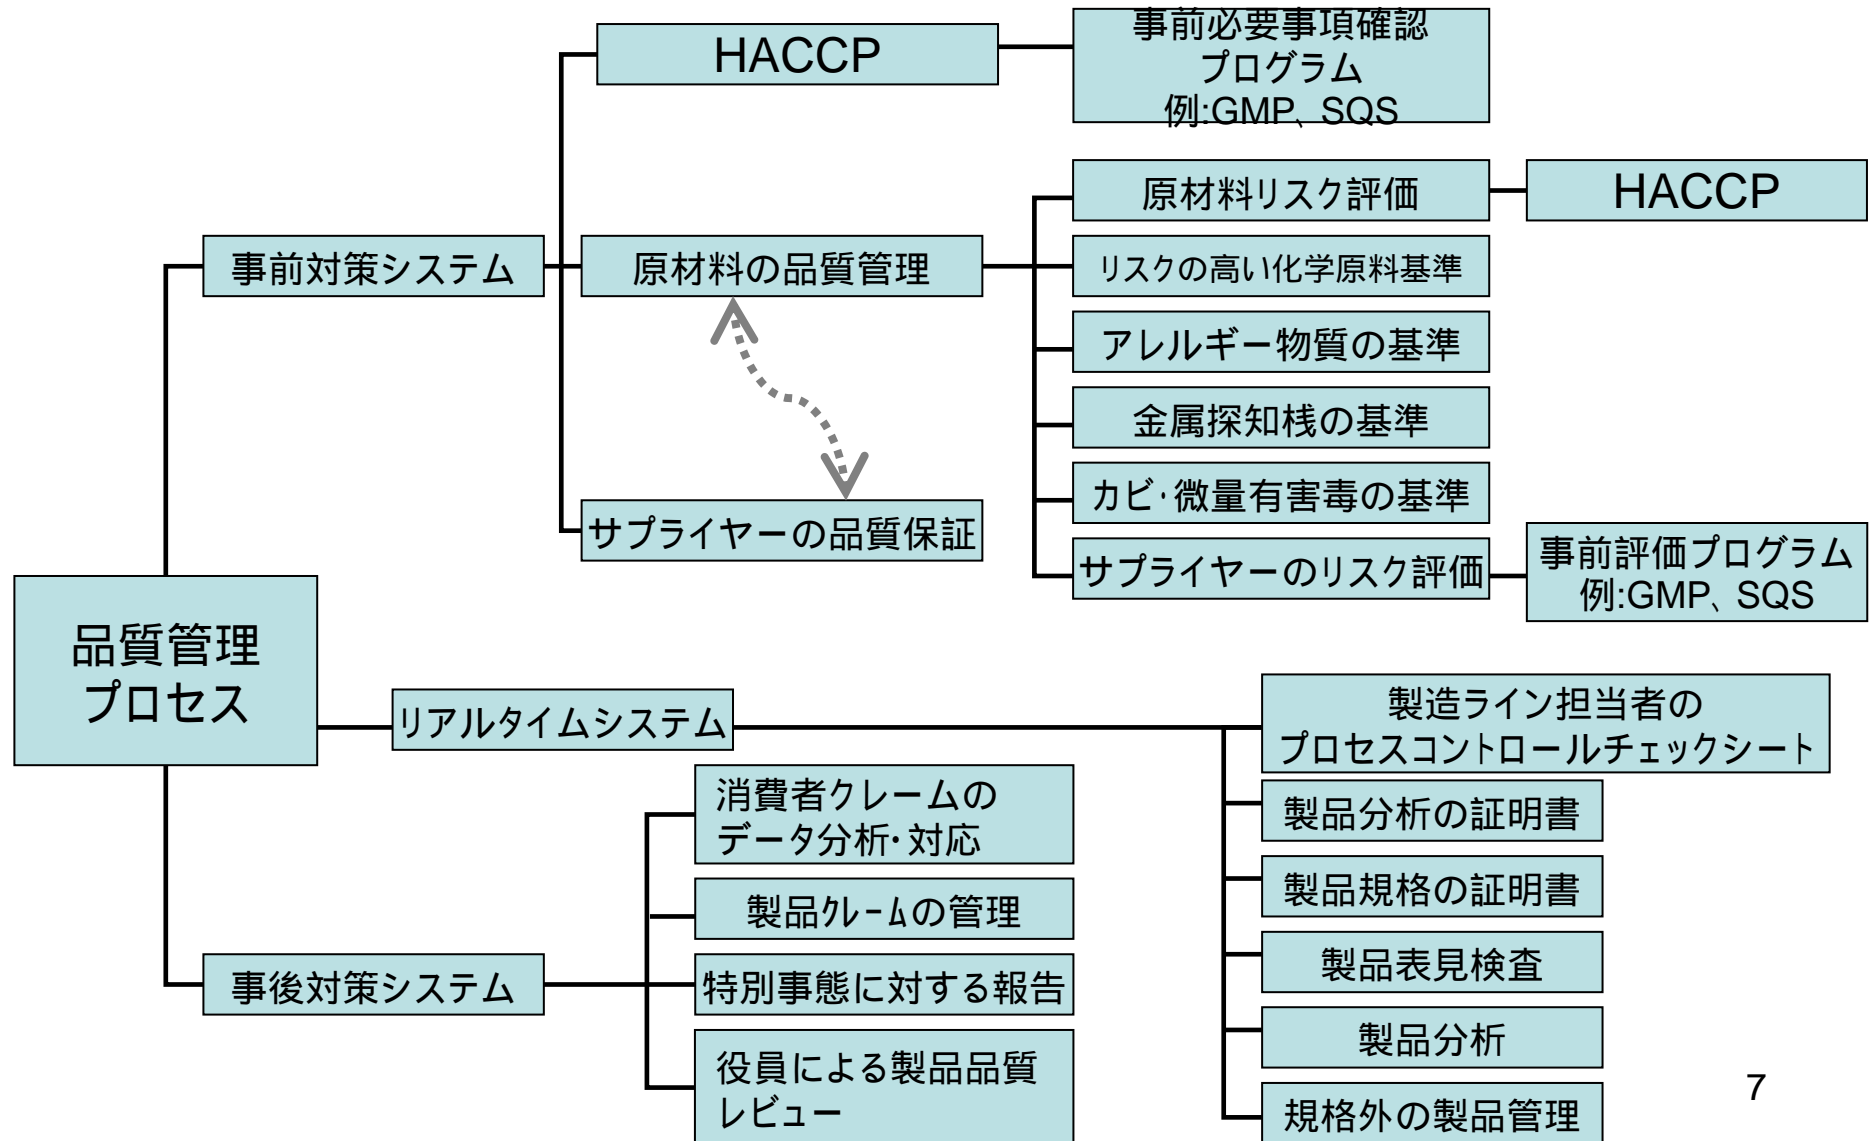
品質管理プロセス

事前対策システム

HACCP

事前必要事項確認プログラム
例:GMP、SQS

原材料の品質管理

原材料リスク評価

HACCP

リスクの高い化学原料基準

アレルギー物質の基準

金属探知桟の基準

カビ・微量有害毒の基準

サプライヤーのリスク評価

事前評価プログラム
例:GMP、SQS

サプライヤーの品質保証

リアルタイムシステム

製造ライン担当者のプロセスコントロールチェックシート

製品分析の証明書

製品規格の証明書

製品表見検査

製品分析

規格外の製品管理

事後対策システム

消費者クレームのデータ分析・対応

製品クレームの管理

特別事態に対する報告

役員による製品品質レビュー

7